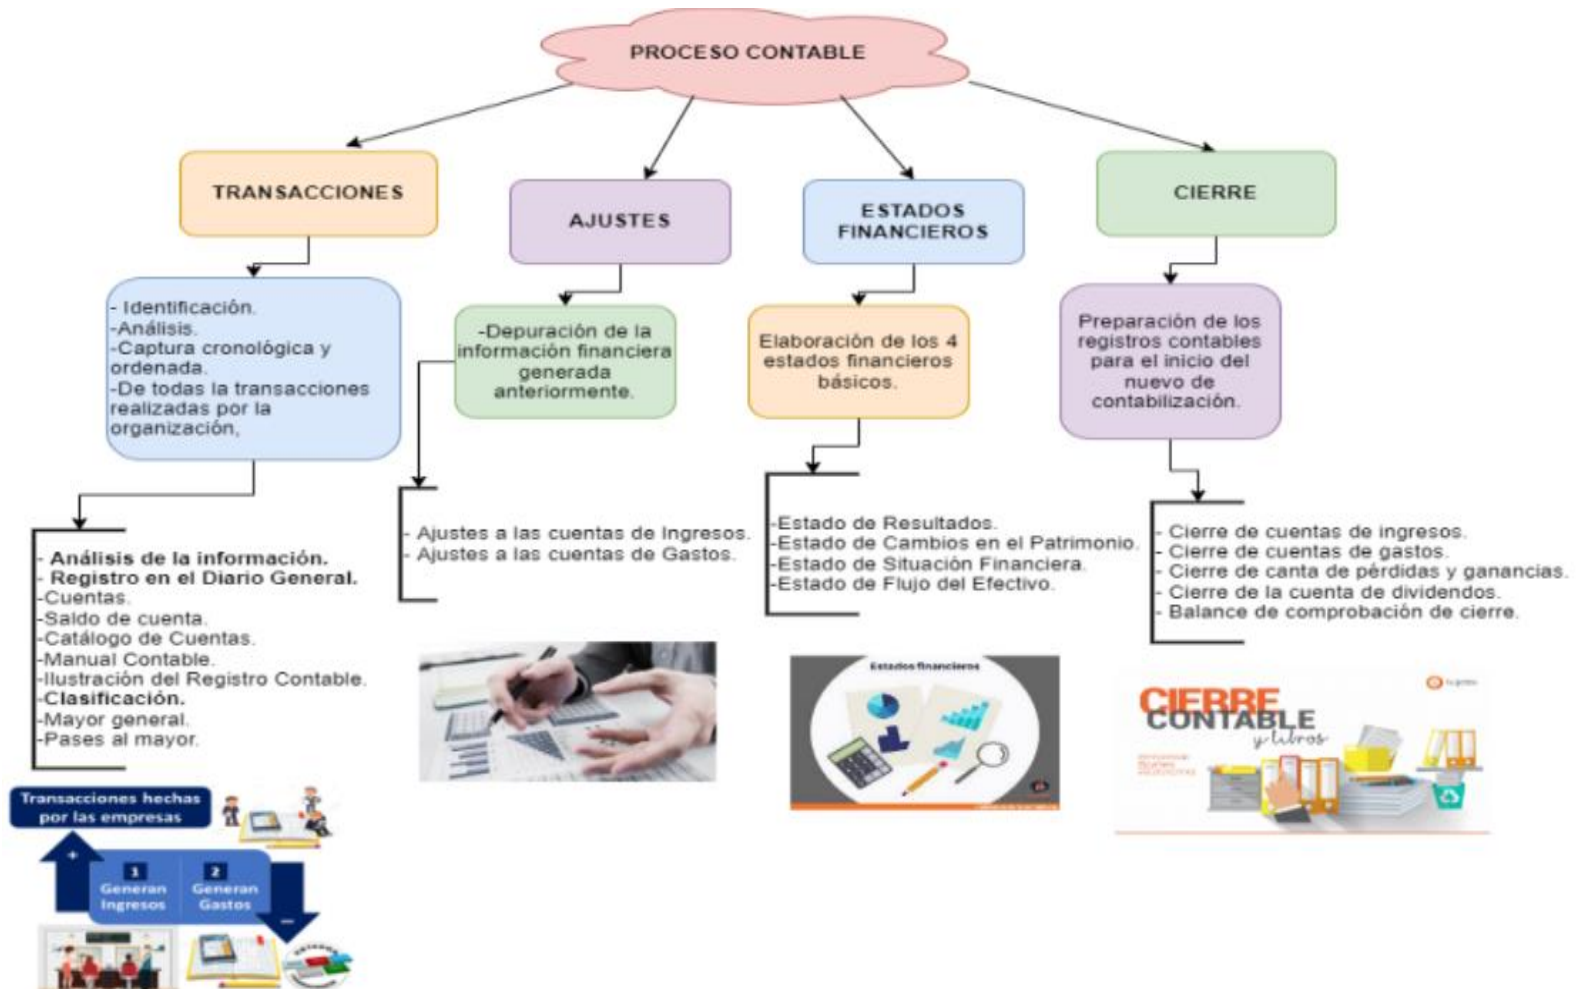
PROCESO CONTABLE

TRANSACCIONES

- Identificación.
-Análisis.
-Captura cronológica y ordenada.
-De todas la transacciones realizadas por la organización,

- Análisis de la información.
- Registro en el Diario General.
-Cuentas.
-Saldo de cuenta.
-Catálogo de Cuentas.
-Manual Contable.
-Ilustración del Registro Contable.
-Clasificación.
-Mayor general.
-Pases al mayor.

Transacciones hechas por las empresas
+
1 Generan Ingresos
2 Generan Gastos
−

AJUSTES

-Depuración de la información financiera generada anteriormente.

- Ajustes a las cuentas de Ingresos.
- Ajustes a las cuentas de Gastos.

ESTADOS FINANCIEROS

Elaboración de los 4 estados financieros básicos.

-Estado de Resultados.
-Estado de Cambios en el Patrimonio.
-Estado de Situación Financiera.
-Estado de Flujo del Efectivo.

Estados financieros

CIERRE

Preparación de los registros contables para el inicio del nuevo de contabilización.

- Cierre de cuentas de ingresos.
- Cierre de cuentas de gastos.
- Cierre de canta de pérdidas y ganancias.
- Cierre de la cuenta de dividendos.
- Balance de comprobación de cierre.

CIERRE CONTABLE y libros